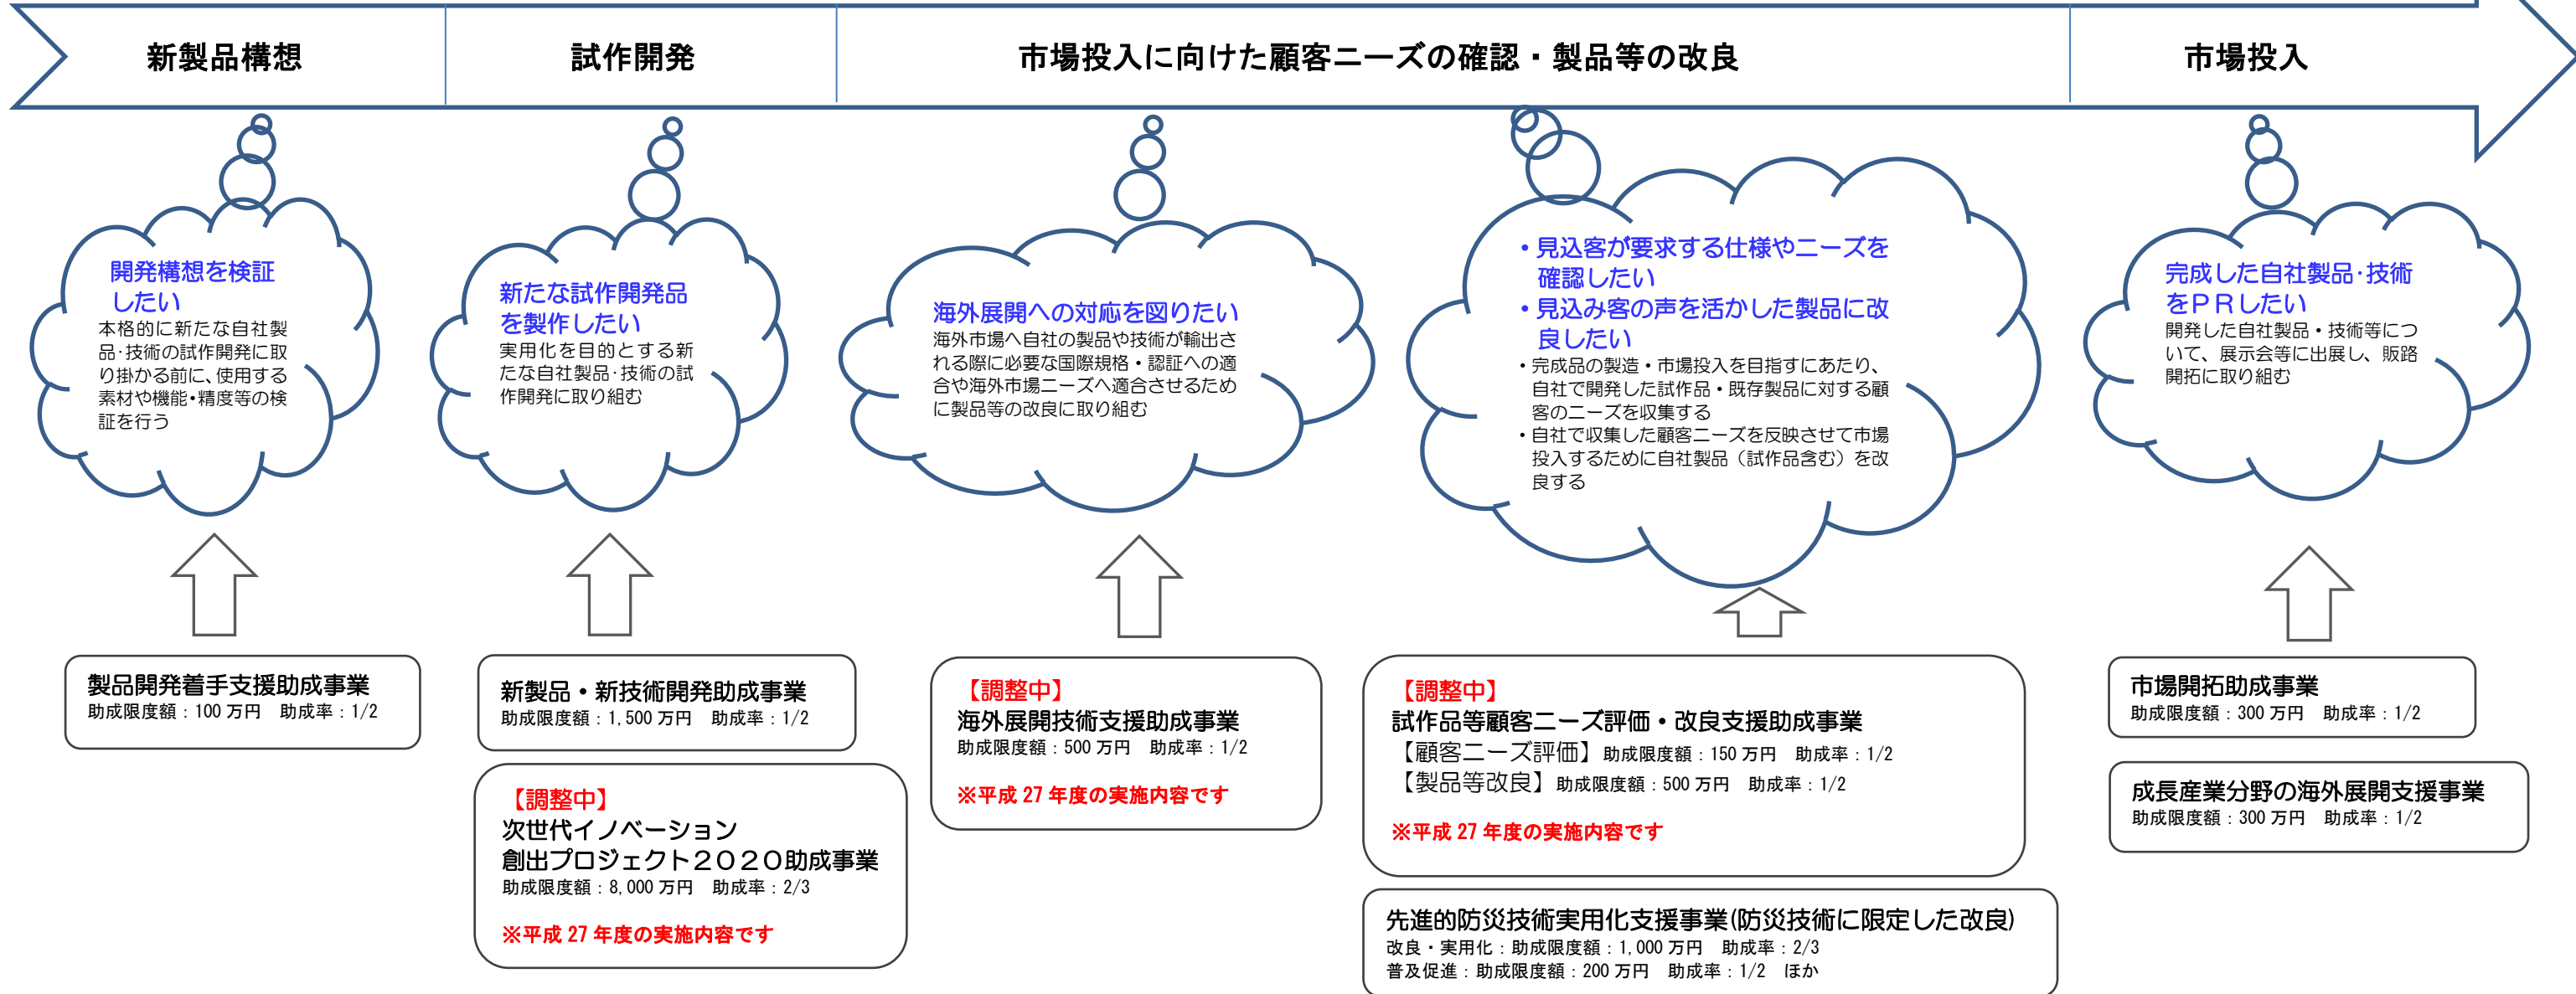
新製品構想

試作開発

市場投入に向けた顧客ニーズの確認・製品等の改良

市場投入

開発構想を検証したい
本格的に新たな自社製品･技術の試作開発に取り掛かる前に、使用する素材や機能･精度等の検証を行う

新たな試作開発品を製作したい
実用化を目的とする新たな自社製品･技術の試作開発に取り組む

海外展開への対応を図りたい
海外市場へ自社の製品や技術が輸出される際に必要な国際規格・認証への適合や海外市場ニーズへ適合させるために製品等の改良に取り組む

・見込客が要求する仕様やニーズを確認したい
・見込み客の声を活かした製品に改良したい
・完成品の製造・市場投入を目指すにあたり、自社で開発した試作品・既存製品に対する顧客のニーズを収集する
・自社で収集した顧客ニーズを反映させて市場投入するために自社製品（試作品含む）を改良する

完成した自社製品･技術をＰＲしたい
開発した自社製品・技術等について、展示会等に出展し、販路開拓に取り組む

製品開発着手支援助成事業
助成限度額：100 万円　助成率：1/2

新製品・新技術開発助成事業
助成限度額：1,500 万円　助成率：1/2

【調整中】
次世代イノベーション
創出プロジェクト２０２０助成事業
助成限度額：8,000 万円　助成率：2/3
※平成 27 年度の実施内容です

【調整中】
海外展開技術支援助成事業
助成限度額：500 万円　助成率：1/2
※平成 27 年度の実施内容です

【調整中】
試作品等顧客ニーズ評価・改良支援助成事業
【顧客ニーズ評価】助成限度額：150 万円　助成率：1/2
【製品等改良】助成限度額：500 万円　助成率：1/2
※平成 27 年度の実施内容です

先進的防災技術実用化支援事業(防災技術に限定した改良)
改良・実用化：助成限度額：1,000 万円　助成率：2/3
普及促進：助成限度額：200 万円　助成率：1/2　ほか

市場開拓助成事業
助成限度額：300 万円　助成率：1/2

成長産業分野の海外展開支援事業
助成限度額：300 万円　助成率：1/2